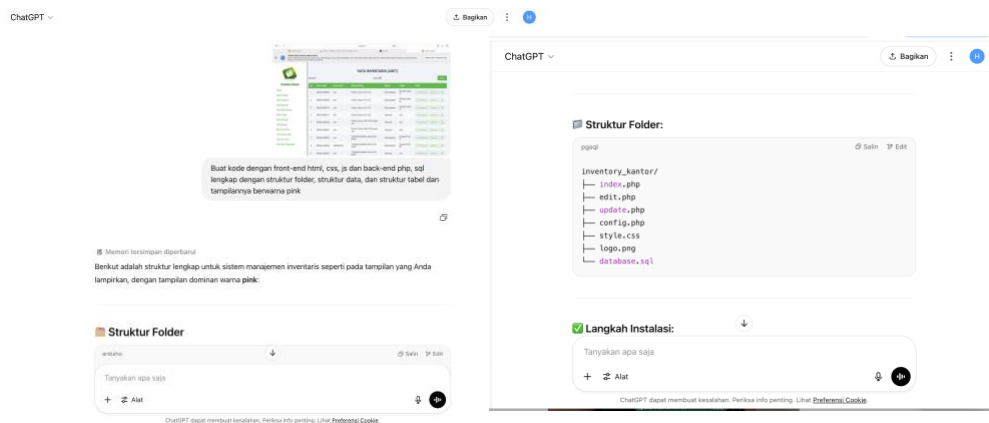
ChatGPT

Bagikan

H

DATA INVENTARIS (ASET)

Buat kode dengan front-end html, css, js dan back-end php, sql lengkap dengan struktur folder, struktur data, dan struktur tabel dan tampilannya berwarna pink

Memori tersimpan diperbarui

Berikut adalah struktur lengkap untuk sistem manajemen inventaris seperti pada tampilan yang Anda lampirkan, dengan tampilan dominan warna **pink**:

Struktur Folder

arduino

Salin

Edit

Tanyakan apa saja

+

Alat

ChatGPT dapat membuat kesalahan. Periksa info penting. Lihat Preferensi Cookie.

ChatGPT

Bagikan

H

Struktur Folder:

pgsql

Salin

Edit

inventaris_kantor/
├── index.php
├── edit.php
├── update.php
├── config.php
├── style.css
├── logo.png
└── database.sql

✅ Langkah Instalasi:

Tanyakan apa saja

+

Alat

ChatGPT dapat membuat kesalahan. Periksa info penting. Lihat Preferensi Cookie.